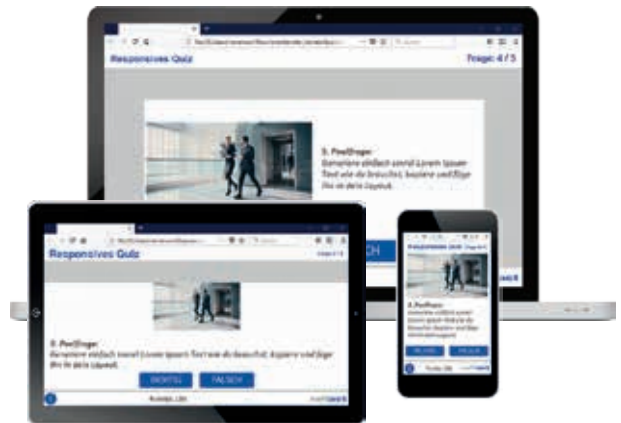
Responsives Quiz

Frage: 4 / 5

3. Penfrage:
Generiere einfach soviel Lorem Ipsum Text wie du brauchst, kopiere und füge ihn in dein Layout.

Responsives Quiz

3. Penfrage:
Generiere einfach soviel Lorem Ipsum Text wie du brauchst, kopiere und füge ihn in dein Layout.

RICHTIG

FALSCH

Responsives Quiz

3. Penfrage:
Generiere einfach soviel Lorem Ipsum Text wie du brauchst, kopiere und füge ihn in dein Layout.

RICHTIG

FALSCH